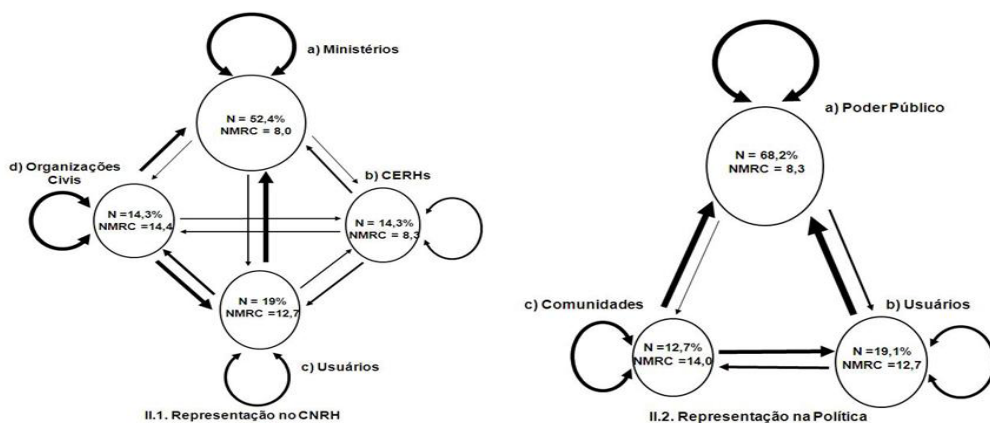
a) Ministérios

N = 52,4%
NMRC = 8,0

d) Organizações Civis

N =14,3%
NMRC =14,4

b) CERHs

N = 14,3%
NMRC = 8,3

N = 19%
NMRC =12,7

c) Usuários

II.1. Representação no CNRH

a) Poder Público

N = 68,2%
NMRC = 8,3

c) Comunidades

N =12,7%
NMRC =14,0

b) Usuários

N =19,1%
NMRC =12,7

II.2. Representação na Política